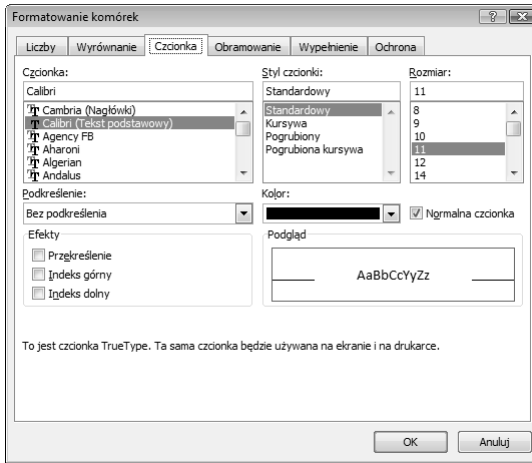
Formatowanie komórek

? X

Liczby | Wyrównanie | Czcionka | Obramowanie | Wypełnienie | Ochrona

Czcionka:
Calibri
Cambria (Nagłówki)
Calibri (Tekst podstawowy)
Agency FB
Aharoni
Algerian
Andalus

Styl czcionki:
Standardowy
Standardowy
Kursywa
Pogrubiony
Pogrubiona kursywa

Rozmiar:
11
8
9
10
11
12
14

Podkreślenie:
Bez podkreślenia

Kolor:

Normalna czcionka

Efekty
Przekreślenie
Indeks górny
Indeks dolny

Podgląd
AaBbCcYyZz

To jest czcionka TrueType. Ta sama czcionka będzie używana na ekranie i na drukarce.

OK
Anuluj